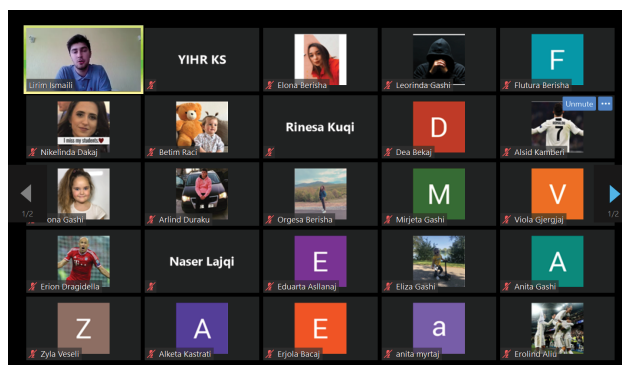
Lirim Ismaili

YIHR KS

Elona Berisha

Leorinda Gashi

F
Flutura Berisha

I miss my students
Nikelinda Dakaj

Betim Raci

Rinesa Kuqi

D
Dea Bekaj

Unmute
7
Alsid Kamberi

1/2
ona Gashi

Arlind Duraku

Orgesa Berisha

M
Mirjeta Gashi

V
Viola Gjergjaj

1/2

Erion Dragidella

Naser Lajqi

E
Eduarta Asllanaj

Eliza Gashi

A
Anita Gashi

Z
Zyla Veseli

A
Alketa Kastrati

E
Erjola Bacaj

a
anita myrtaj

Erolind Aliu